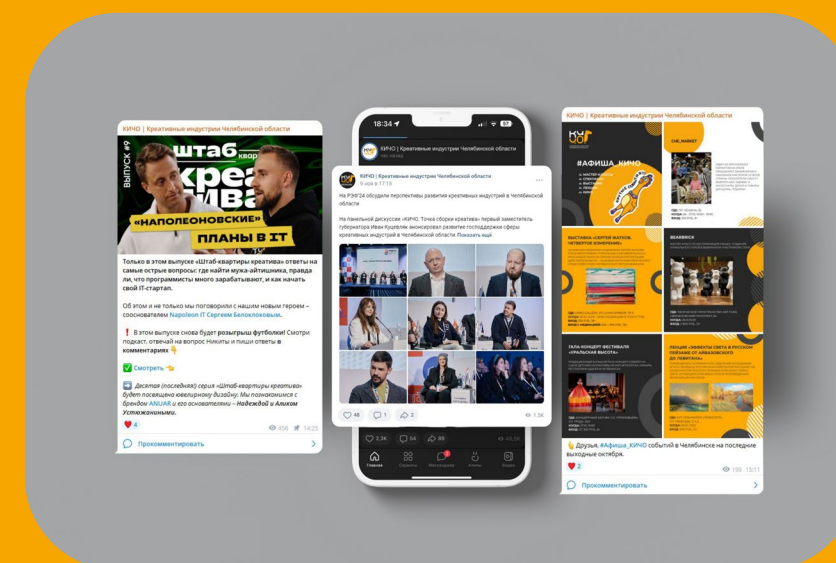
КИЧО | Креативные индустрии Челябинской области

ВЫПУСК #9

штаб квартира креатива

«НАПОЛЕОНОВСКИЕ» ПЛАНЫ В IT

Только в этом выпуске «Штаб-квартиры креатива» ответы на самые острые вопросы: где найти мужа-айтишника, правда ли, что программисты много зарабатывают, и как начать свой IT-стартап.

Об этом и не только мы поговорили с нашим новым героем – сооснователем Napoleon IT Сергеем Белоклоковым.

❗ В этом выпуске снова будет розыгрыш футболки! Смотри подкаст, отвечай на вопрос Никиты и пиши ответы в комментариях 👇

✅ Смотреть 👈

➡️ Десятая (последняя) серия «Штаб-квартиры креатива» будет посвящена ювелирному дизайну. Мы познакомимся с брендом ANUAR и его основателями – Надеждой и Аликом Устюжаниными.

❤️ 4 👁 456 14:25

Прокомментировать

18:34

КИЧО | Креативные индустрии Челябинской области

КИЧО | Креативные индустрии Челябинской области
9 окт в 17:15

На РЭФ'24 обсудили перспективы развития креативных индустрий в Челябинской области

На панельной дискуссии «КИЧО. Точка сборки креатива» первый заместитель губернатора Иван Кудрявцев анонсировал развитие господдержки сферы креативных индустрий в Челябинской области. Показать ещё

48 1 3 1.5K

2,3K 54 89 49,9K

Главная Сервисы Мессенджер Клипы Видео

КИЧО | Креативные индустрии Челябинской области

#АФИША_КИЧО

CHE_MARKET

ВЫСТАВКА «СЕРГЕЙ ЖАТКОВ. ЧЕТВЕРТОЕ ИЗМЕРЕНИЕ»

ВЕАКВЕСК

ГАЛА-КОНЦЕРТ ФЕСТИВАЛЯ «УРАЛЬСКАЯ ВЫСОТА»

ЛЕКЦИЯ «ЭФФЕКТЫ СВЕТА В РУССКОМ ПЕЙЗАЖЕ ОТ АЙВАЗОВСКОГО ДО ЛЕВИТАНА»

👋 Друзья, #Афиша_КИЧО событий в Челябинске на последние выходные октября.

❤️ 2 👁 199 13:11

Прокомментировать